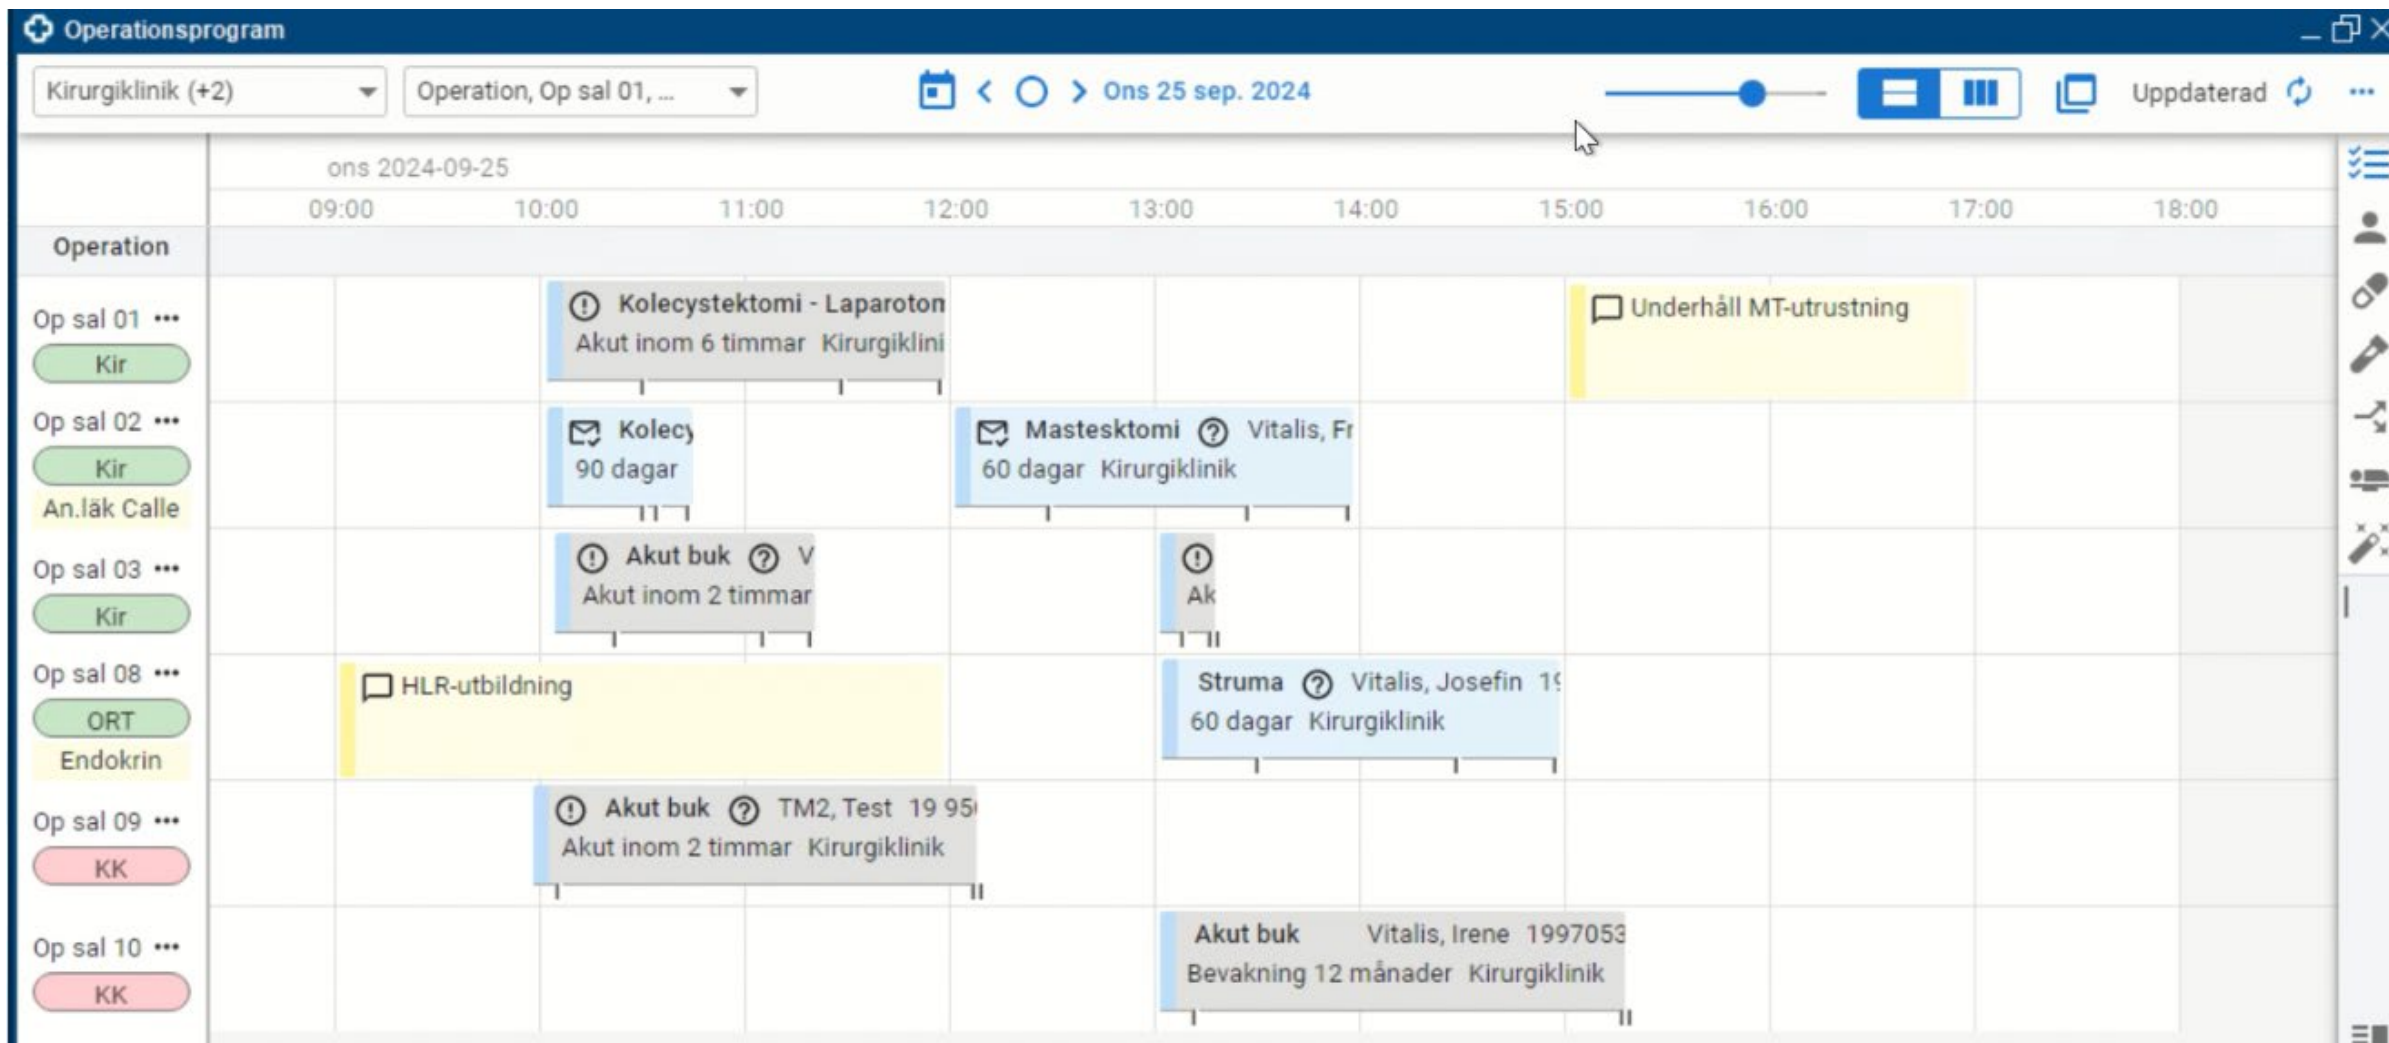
Operationsprogram

Kirurgiklinik (+2)
Operation, Op sal 01, ...
Ons 25 sep. 2024
Uppdaterad
...

ons 2024-09-25
09:00 10:00 11:00 12:00 13:00 14:00 15:00 16:00 17:00 18:00

Operation

Op sal 01 •••
Kir
Kolecystektomi - Laparoton
Akut inom 6 timmar Kirurgiklini
Underhåll MT-utrustning

Op sal 02 •••
Kir
An.läk Calle
Kolecy
90 dagar
Masteskomi Vitalis, Fr
60 dagar Kirurgiklinik

Op sal 03 •••
Kir
Akut buk V
Akut inom 2 timmar
Ak

Op sal 08 •••
ORT
Endokrin
HLR-utbildning
Struma Vitalis, Josefin 1
60 dagar Kirurgiklinik

Op sal 09 •••
KK
Akut buk TM2, Test 19 95
Akut inom 2 timmar Kirurgiklinik

Op sal 10 •••
KK
Akut buk Vitalis, Irene 1997053
Bevakning 12 månader Kirurgiklinik